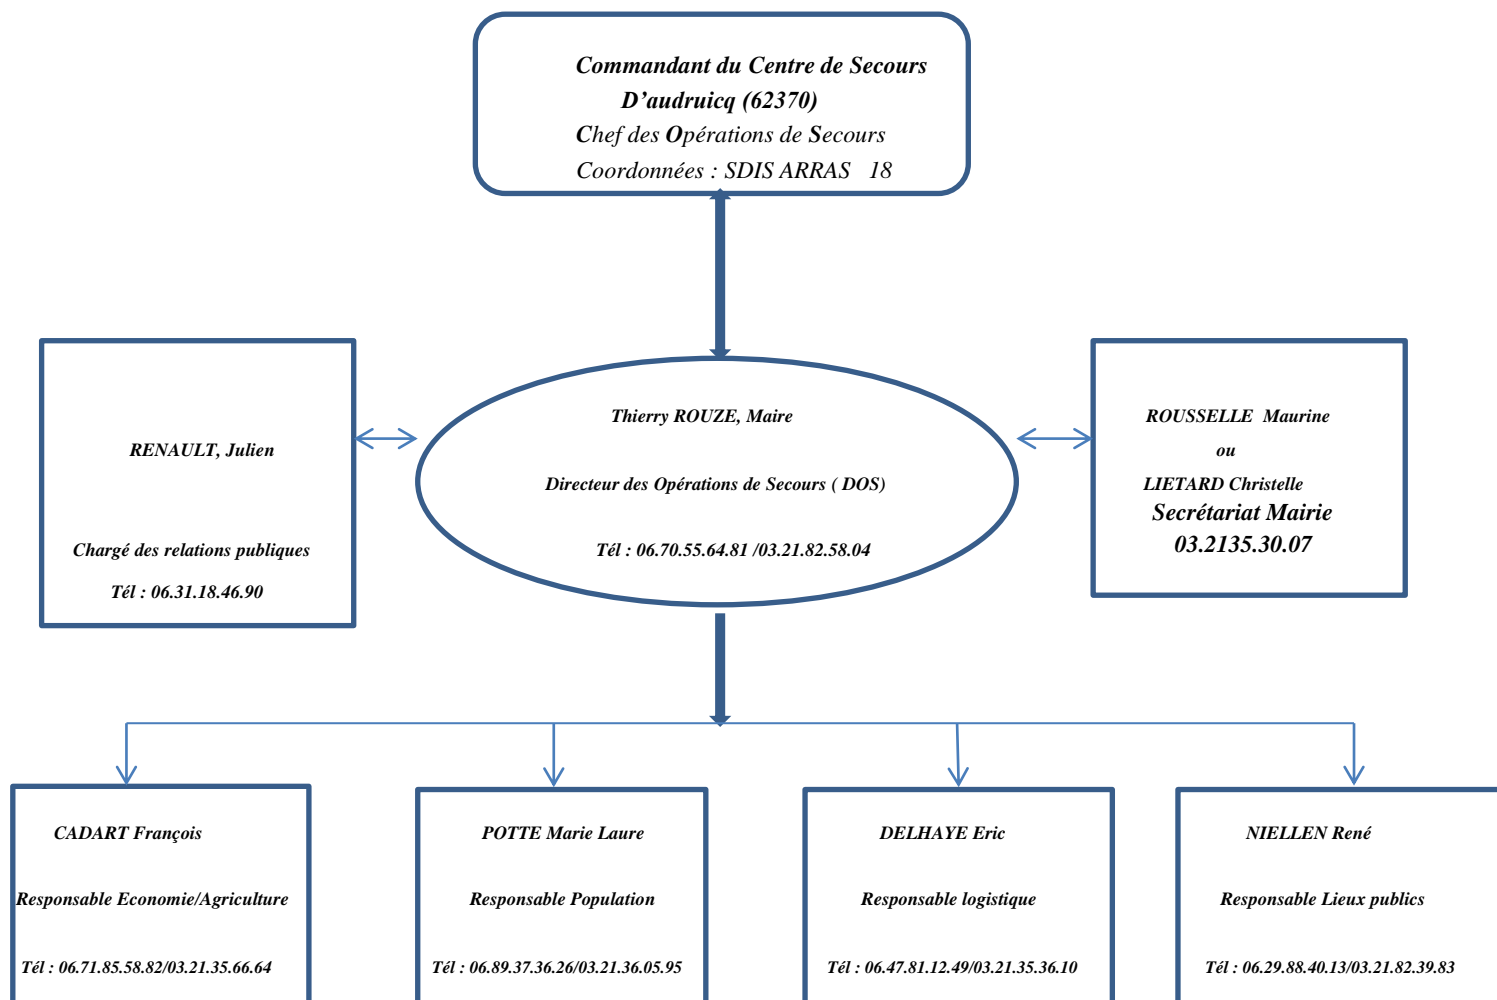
Commandant du Centre de Secours D’audruicq (62370)
Chef des Opérations de Secours
Coordonnées : SDIS ARRAS 18

RENAULT, Julien

Chargé des relations publiques

Tél : 06.31.18.46.90

Thierry ROUZE, Maire

Directeur des Opérations de Secours ( DOS)

Tél : 06.70.55.64.81 /03.21.82.58.04

ROUSSELLE Maurine

ou

LIETARD Christelle

Secrétariat Mairie

03.2135.30.07

CADART François

Responsable Economie/Agriculture

Tél : 06.71.85.58.82/03.21.35.66.64

POTTE Marie Laure

Responsable Population

Tél : 06.89.37.36.26/03.21.36.05.95

DELHAYE Eric

Responsable logistique

Tél : 06.47.81.12.49/03.21.35.36.10

NIELLEN René

Responsable Lieux publics

Tél : 06.29.88.40.13/03.21.82.39.83